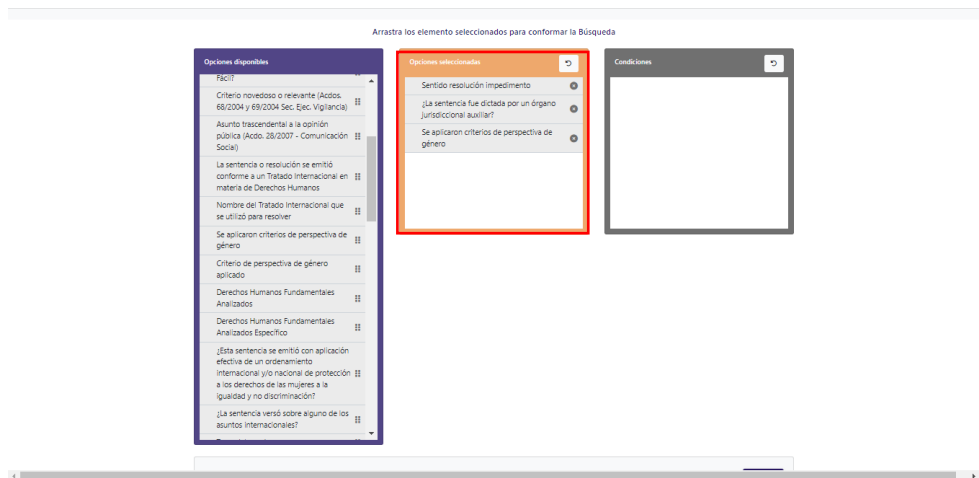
Arrastra los elemento seleccionados para conformar la Búsqueda

Opciones disponibles

Fácil?

Criterio novedoso o relevante (Acdos. 68/2004 y 69/2004 Sec. Ejec. Vigilancia)

Asunto trascendental a la opinión pública (Acdo. 28/2007 - Comunicación Social)

La sentencia o resolución se emitió conforme a un Tratado Internacional en materia de Derechos Humanos

Nombre del Tratado Internacional que se utilizó para resolver

Se aplicaron criterios de perspectiva de género

Criterio de perspectiva de género aplicado

Derechos Humanos Fundamentales Analizados

Derechos Humanos Fundamentales Analizados Específico

¿Esta sentencia se emitió con aplicación efectiva de un ordenamiento internacional y/o nacional de protección a los derechos de las mujeres a la igualdad y no discriminación?

¿La sentencia versó sobre alguno de los asuntos internacionales?

Opciones seleccionadas

Sentido resolución impedimento

¿La sentencia fue dictada por un órgano jurisdiccional auxiliar?

Se aplicaron criterios de perspectiva de género

Condiciones